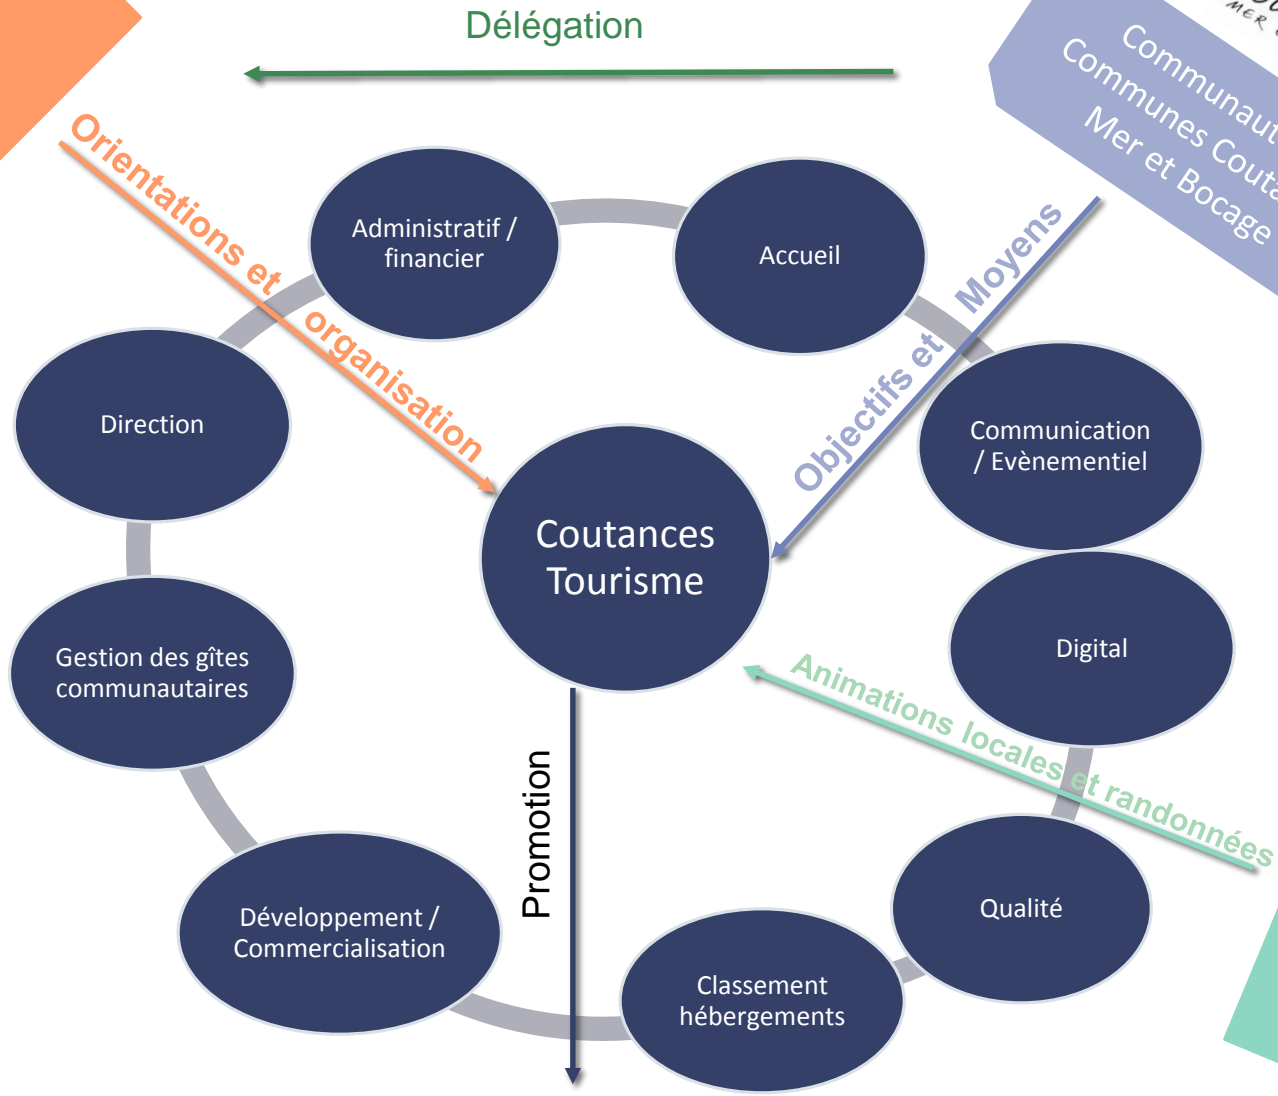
Délégation

Communaut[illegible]
Communes Couta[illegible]
Mer et Bocage

Orientations et organisation

Objectifs et Moyens

Administratif / financier

Accueil

Direction

Coutances Tourisme

Communication / Evènementiel

Digital

Animations locales et randonnées

Gestion des gîtes communautaires

Promotion

Qualité

Développement / Commercialisation

Classement hébergements